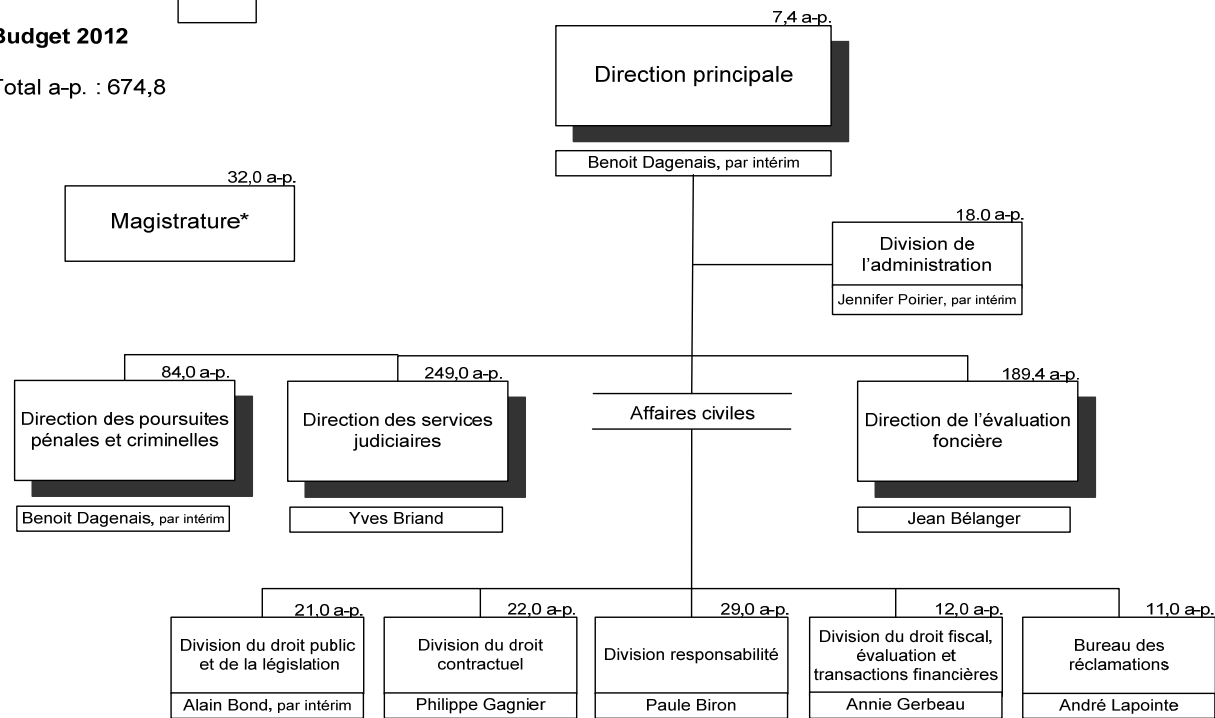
Budget 2012

Total a-p. : 674,8

7,4 a-p.
Direction principale
Benoit Dagenais, par intérim

32,0 a-p.
Magistrature*

18.0 a-p.
Division de l'administration
Jennifer Poirier, par intérim

84,0 a-p.
Direction des poursuites pénales et criminelles
Benoit Dagenais, par intérim

249,0 a-p.
Direction des services judiciaires
Yves Briand

Affaires civiles

189,4 a-p.
Direction de l'évaluation foncière
Jean Bélanger

21,0 a-p.
Division du droit public et de la législation
Alain Bond, par intérim

22,0 a-p.
Division du droit contractuel
Philippe Gagnier

29,0 a-p.
Division responsabilité
Paule Biron

12,0 a-p.
Division du droit fiscal, évaluation et transactions financières
Annie Gerbeau

11,0 a-p.
Bureau des réclamations
André Lapointe